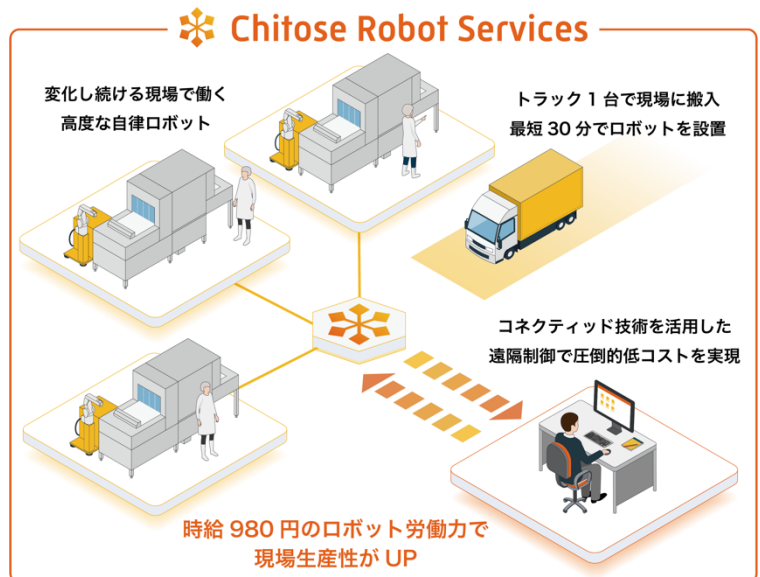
Chitose Robot Services

変化し続ける現場で働く
高度な自律ロボット

トラック 1 台で現場に搬入
最短 30 分でロボットを設置

コネクティッド技術を活用した
遠隔制御で圧倒的低コストを実現

時給 980 円のロボット労働力で
現場生産性が UP